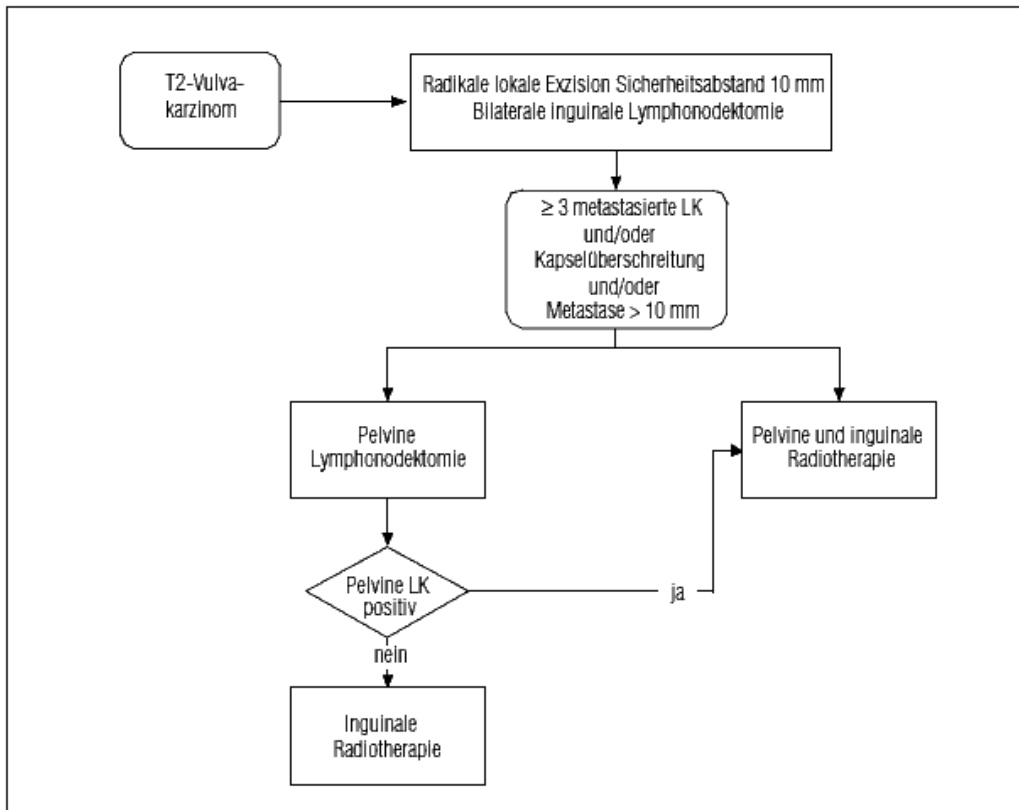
T2-Vulvakarzinom

Radikale lokale Exzision Sicherheitsabstand 10 mm
Bilaterale inguinale Lymphonodektomie

$\geq$ 3 metastasierte LK
und/oder
Kapselüberschreitung
und/oder
Metastase > 10 mm

Pelvine
Lymphonodektomie

Pelvine und inguinale
Radiotherapie

Pelvine LK
positiv

ja

nein

Inguinale
Radiotherapie